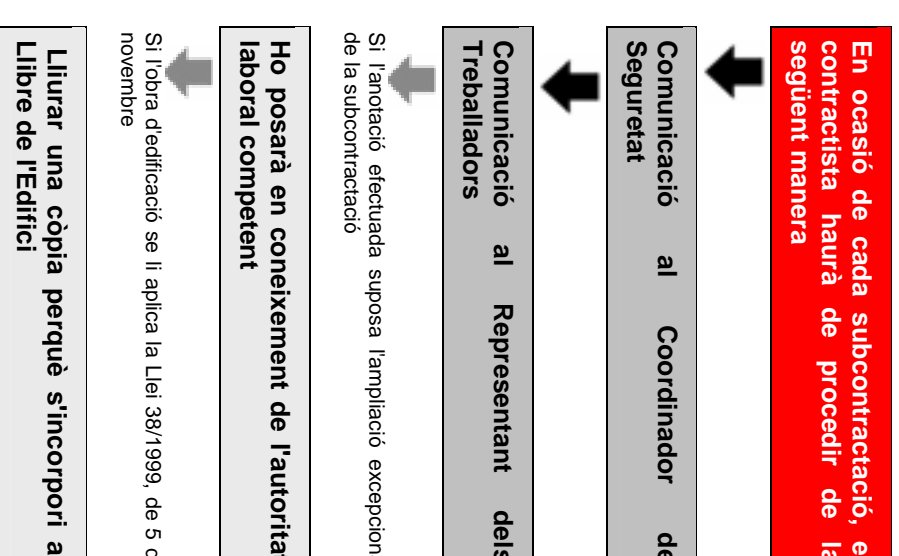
En ocasió de cada subcontractació, e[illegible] contractista haurà de procedir de la següent manera

Comunicació al Coordinador de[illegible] Seguretat

Comunicació al Representant dels Treballadors

Si l'anotació efectuada suposa l'ampliació excepcion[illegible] de la subcontractació

Ho posarà en coneixement de l'autorita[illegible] laboral competent

Si l'obra d'edificació se li aplica la Llei 38/1999, de 5 d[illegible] novembre

Lliurar una còpia perquè s'incorpori a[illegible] Llibre de l'Edifici